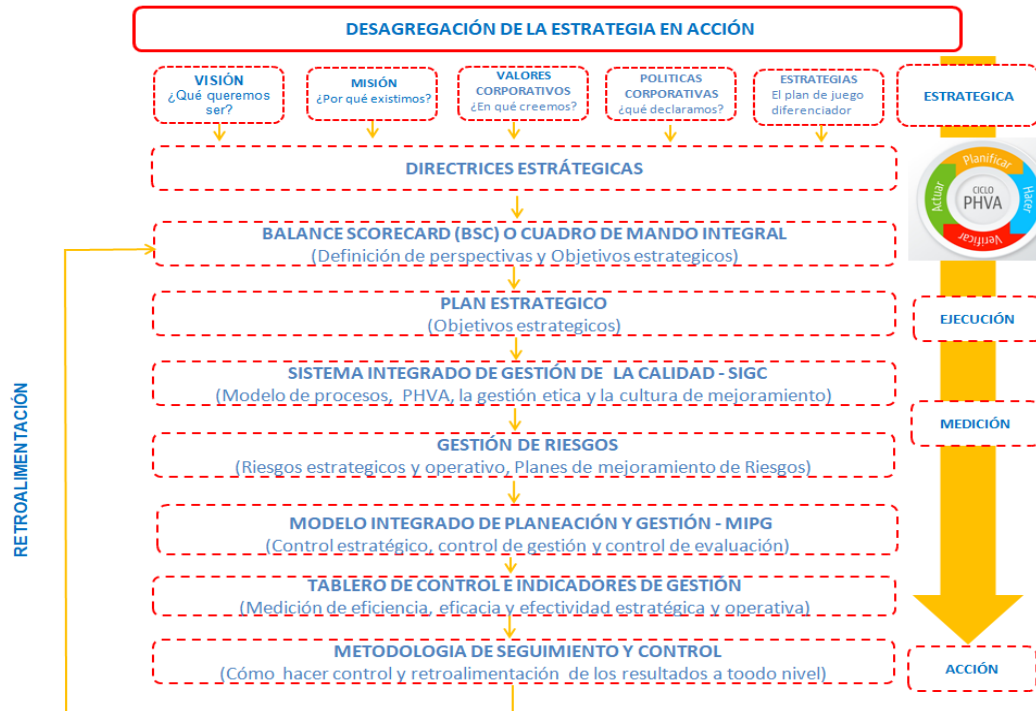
DESAGREGACIÓN DE LA ESTRATEGIA EN ACCIÓN

VISIÓN
¿Qué queremos ser?

MISIÓN
¿Por qué existimos?

VALORES CORPORATIVOS
¿En qué creemos?

POLITICAS CORPORATIVAS
¿qué declaramos?

ESTRATEGIAS
El plan de juego diferenciador

ESTRATEGICA

DIRECTRICES ESTRÁTEGICAS

Planificar
Hacer
Verificar
Actuar
CICLO
PHVA

BALANCE SCORECARD (BSC) O CUADRO DE MANDO INTEGRAL
(Definición de perspectivas y Objetivos estrategicos)

PLAN ESTRATEGICO
(Objetivos estrategicos)

EJECUCIÓN

SISTEMA INTEGRADO DE GESTIÓN DE LA CALIDAD - SIGC
(Modelo de procesos, PHVA, la gestión etica y la cultura de mejoramiento)

MEDICIÓN

RETROALIMENTACIÓN

GESTIÓN DE RIESGOS
(Riesgos estrategicos y operativo, Planes de mejoramiento de Riesgos)

MODELO INTEGRADO DE PLANEACIÓN Y GESTIÓN - MIPG
(Control estratégico, control de gestión y control de evaluación)

TABLERO DE CONTROL E INDICADORES DE GESTIÓN
(Medición de eficiencia, eficacia y efectividad estratégica y operativa)

METODOLOGIA DE SEGUIMIENTO Y CONTROL
(Cómo hacer control y retroalimentación de los resultados a todoo nivel)

ACCIÓN